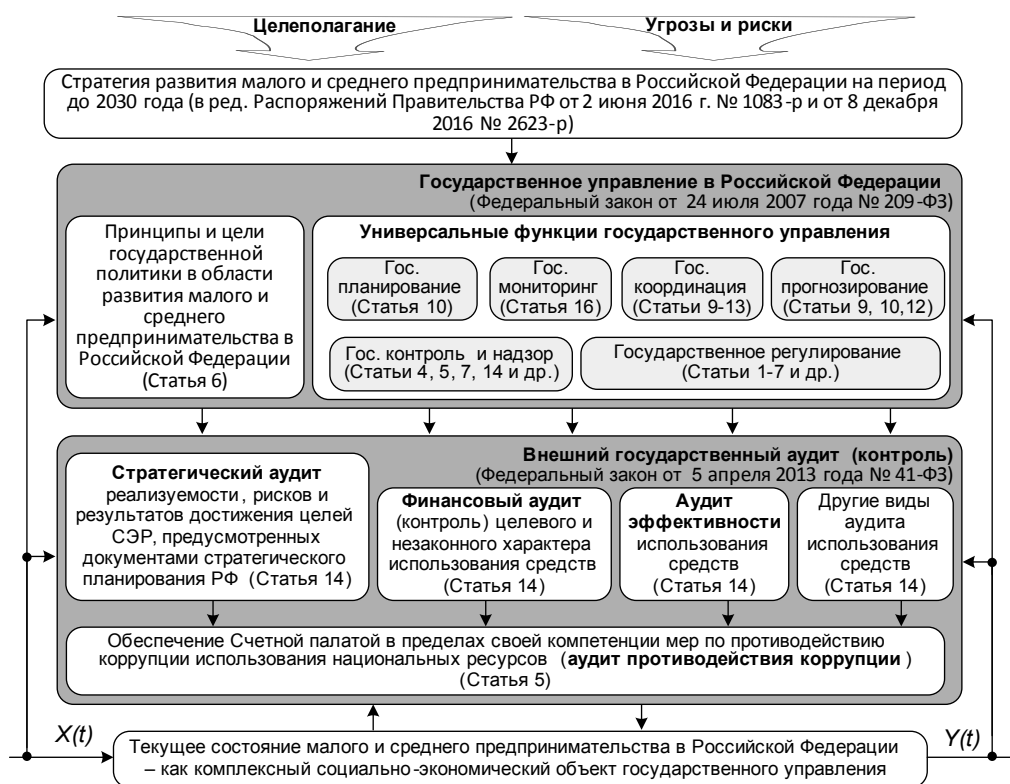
Целеполагание

Угрозы и риски

Стратегия развития малого и среднего предпринимательства в Российской Федерации на период до 2030 года (в ред. Распоряжений Правительства РФ от 2 июня 2016 г. № 1083-р и от 8 декабря 2016 № 2623-р)

Государственное управление в Российской Федерации
(Федеральный закон от 24 июля 2007 года № 209-ФЗ)

Принципы и цели государственной политики в области развития малого и среднего предпринимательства в Российской Федерации (Статья 6)

Универсальные функции государственного управления

Гос. планирование (Статья 10)

Гос. мониторинг (Статья 16)

Гос. координация (Статьи 9-13)

Гос. прогнозирование (Статьи 9, 10,12)

Гос. контроль и надзор (Статьи 4, 5, 7, 14 и др.)

Государственное регулирование (Статьи 1-7 и др.)

Внешний государственный аудит (контроль)
(Федеральный закон от 5 апреля 2013 года № 41-ФЗ)

Стратегический аудит реализуемости, рисков и результатов достижения целей СЭР, предусмотренных документами стратегического планирования РФ (Статья 14)

Финансовый аудит (контроль) целевого и незаконного характера использования средств (Статья 14)

Аудит эффективности использования средств (Статья 14)

Другие виды аудита использования средств (Статья 14)

Обеспечение Счетной палатой в пределах своей компетенции мер по противодействию коррупции использования национальных ресурсов (аудит противодействия коррупции) (Статья 5)

X(t)

Y(t)

Текущее состояние малого и среднего предпринимательства в Российской Федерации – как комплексный социально-экономический объект государственного управления